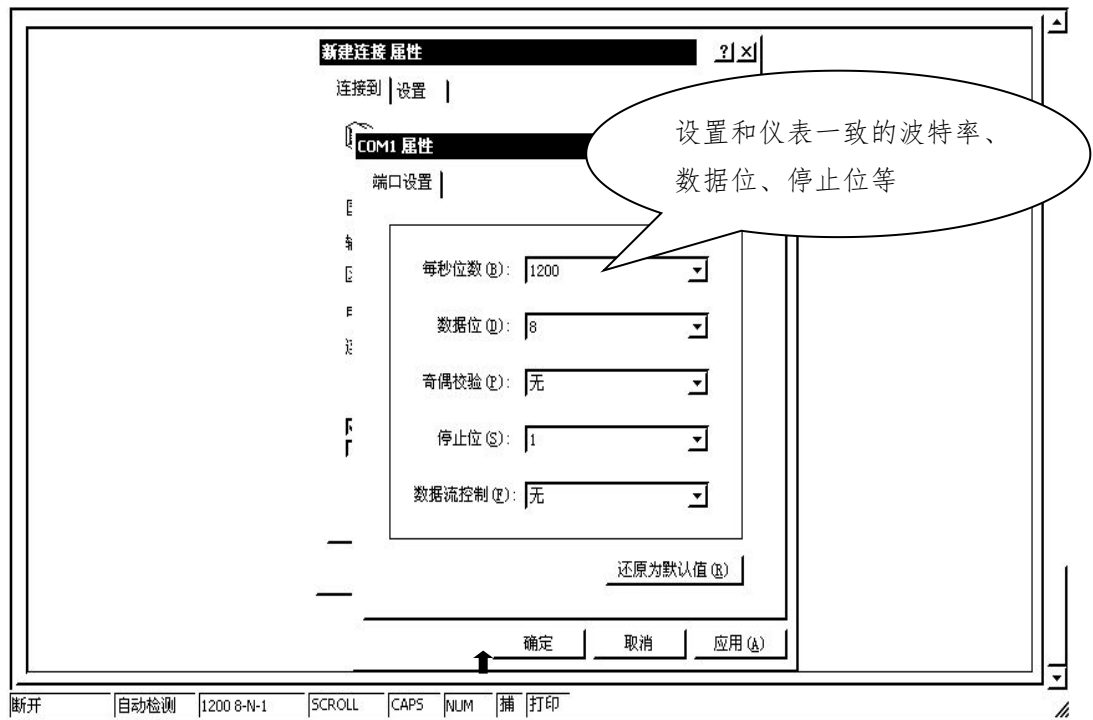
新建连接 属性

?| ×

连接到 | 设置 |

COM1 属性

端口设置 |

设置和仪表一致的波特率、数据位、停止位等

每秒位数(B): 1200

数据位(D): 8

奇偶校验(P): 无

停止位(S): 1

数据流控制(F): 无

还原为默认值(R)

确定 | 取消 | 应用(A)

断开 | 自动检测 | 1200 8-N-1 | SCROLL | CAPS | NUM | 捕 | 打印